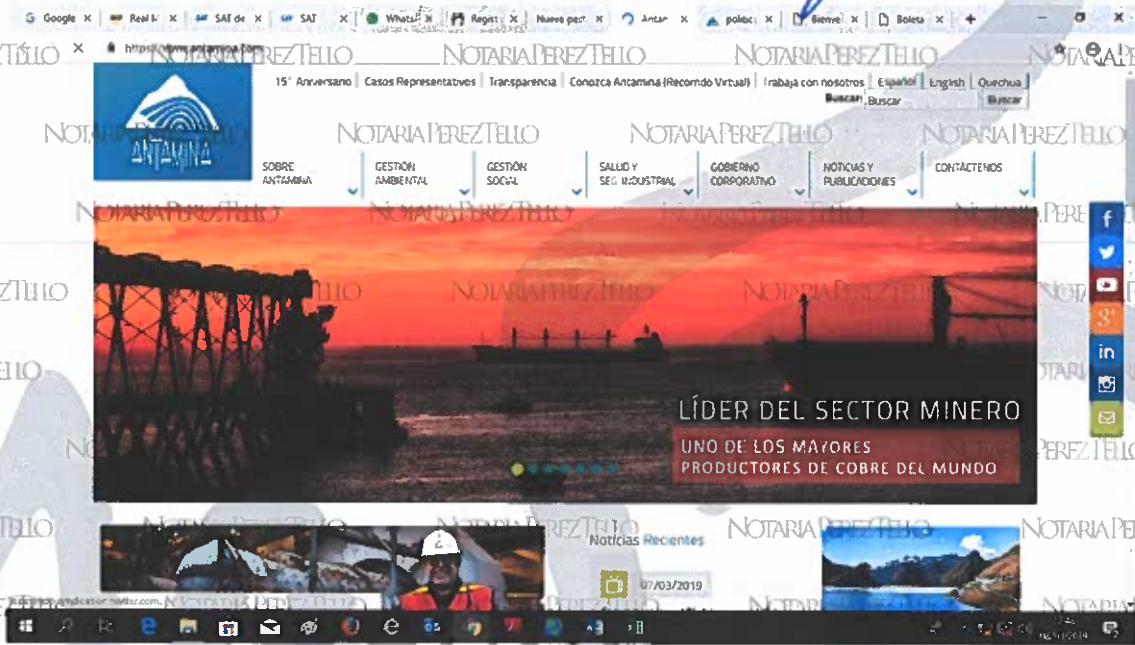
G Google × | Real × | SAT de × | SAT × | WhatsA × | Regist × | Nuevo pes × | Antan × | poloc × | Bienve × | Boleta × | +

https://www.antamina.com

NOTARIA PEREZ TELLO

15° Aniversario | Casos Representativos | Transparencia | Conozca Antamina (Recorrido Virtual) | Trabaja con nosotros | Español | English | Quechua

Buscar: Buscar Buscar

ANTAMINA

SOBRE ANTAMINA

GESTIÓN AMBIENTAL

GESTIÓN SOCIAL

SALUD Y SEG. INDUSTRIAL

GOBIERNO CORPORATIVO

NOTICIAS Y PUBLICACIONES

CONTÁCTENOS

LÍDER DEL SECTOR MINERO

UNO DE LOS MAYORES PRODUCTORES DE COBRE DEL MUNDO

Noticias Recientes

07/03/2019

in